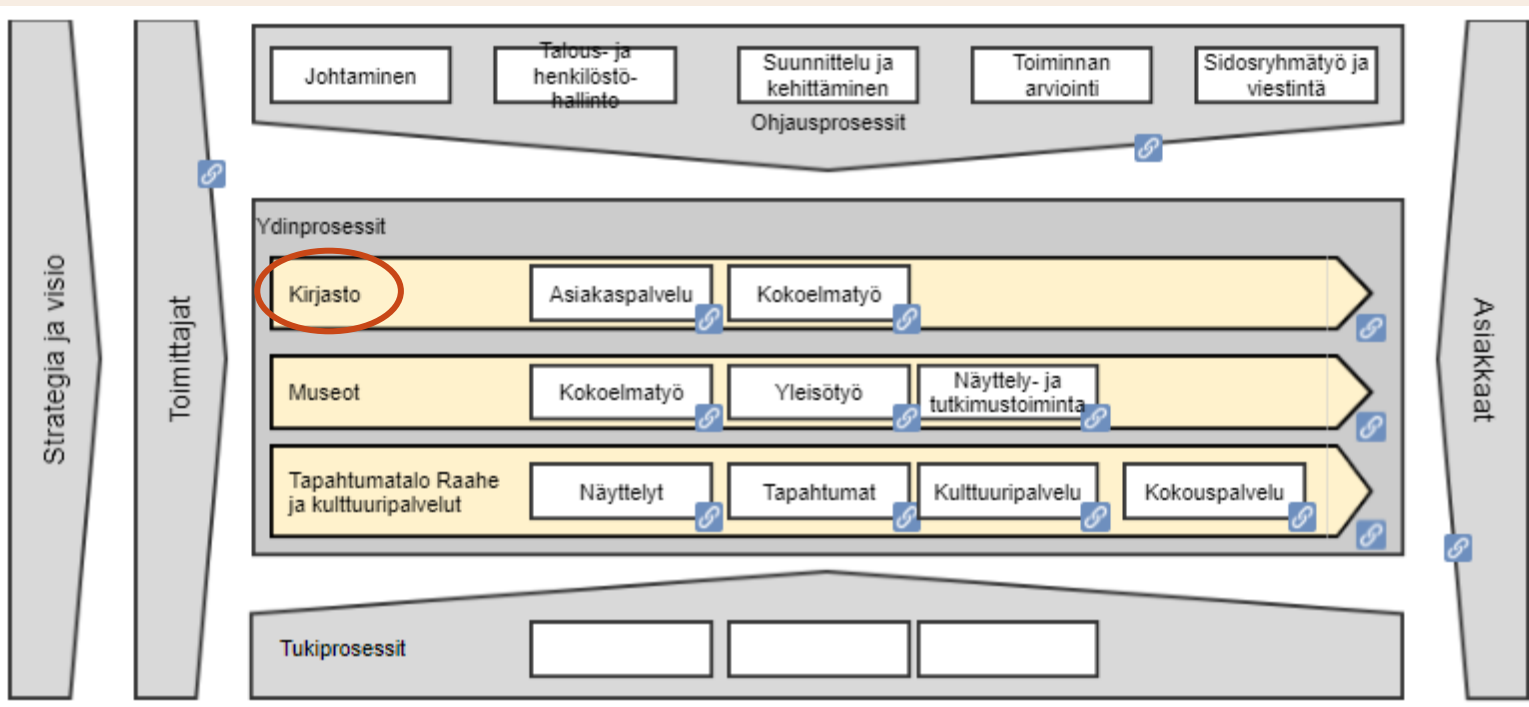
Strategia ja visio

Toimittajat

Johtaminen

Talous- ja henkilöstöhallinto

Suunnittelu ja kehittäminen

Toiminnan arviointi

Sidosryhmätyö ja viestintä

Ohjausprosessit

Ydinprosessit

Kirjasto

Asiakaspalvelu

Kokoelmatyö

Museot

Kokoelmatyö

Yleisötyö

Näyttely- ja tutkimustoiminta

Tapahtumatalo Raahe ja kulttuuripalvelut

Näyttelyt

Tapahtumat

Kulttuuripalvelu

Kokouspalvelu

Tukiprosessit

Asiakkaat